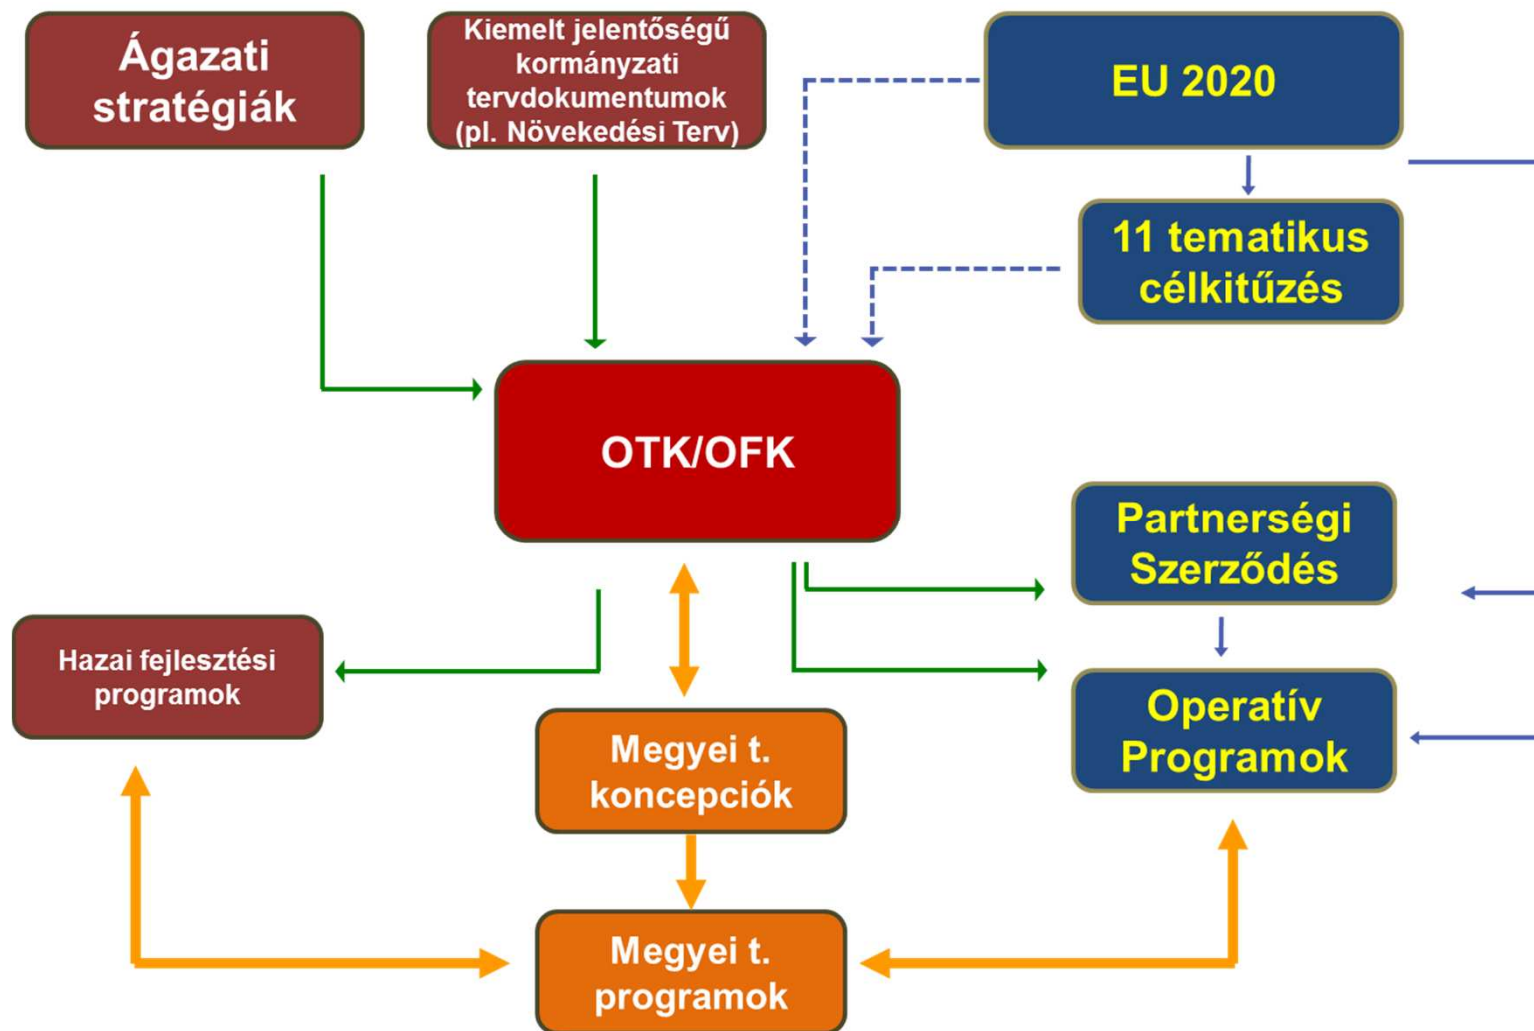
Ágazati stratégiák

Kiemelt jelentőségű kormányzati tervdokumentumok (pl. Növekedési Terv)

EU 2020

11 tematikus célkitűzés

OTK/OFK

Partnerségi Szerződés

Hazai fejlesztési programok

Operatív Programok

Megyei t. koncepciók

Megyei t. programok